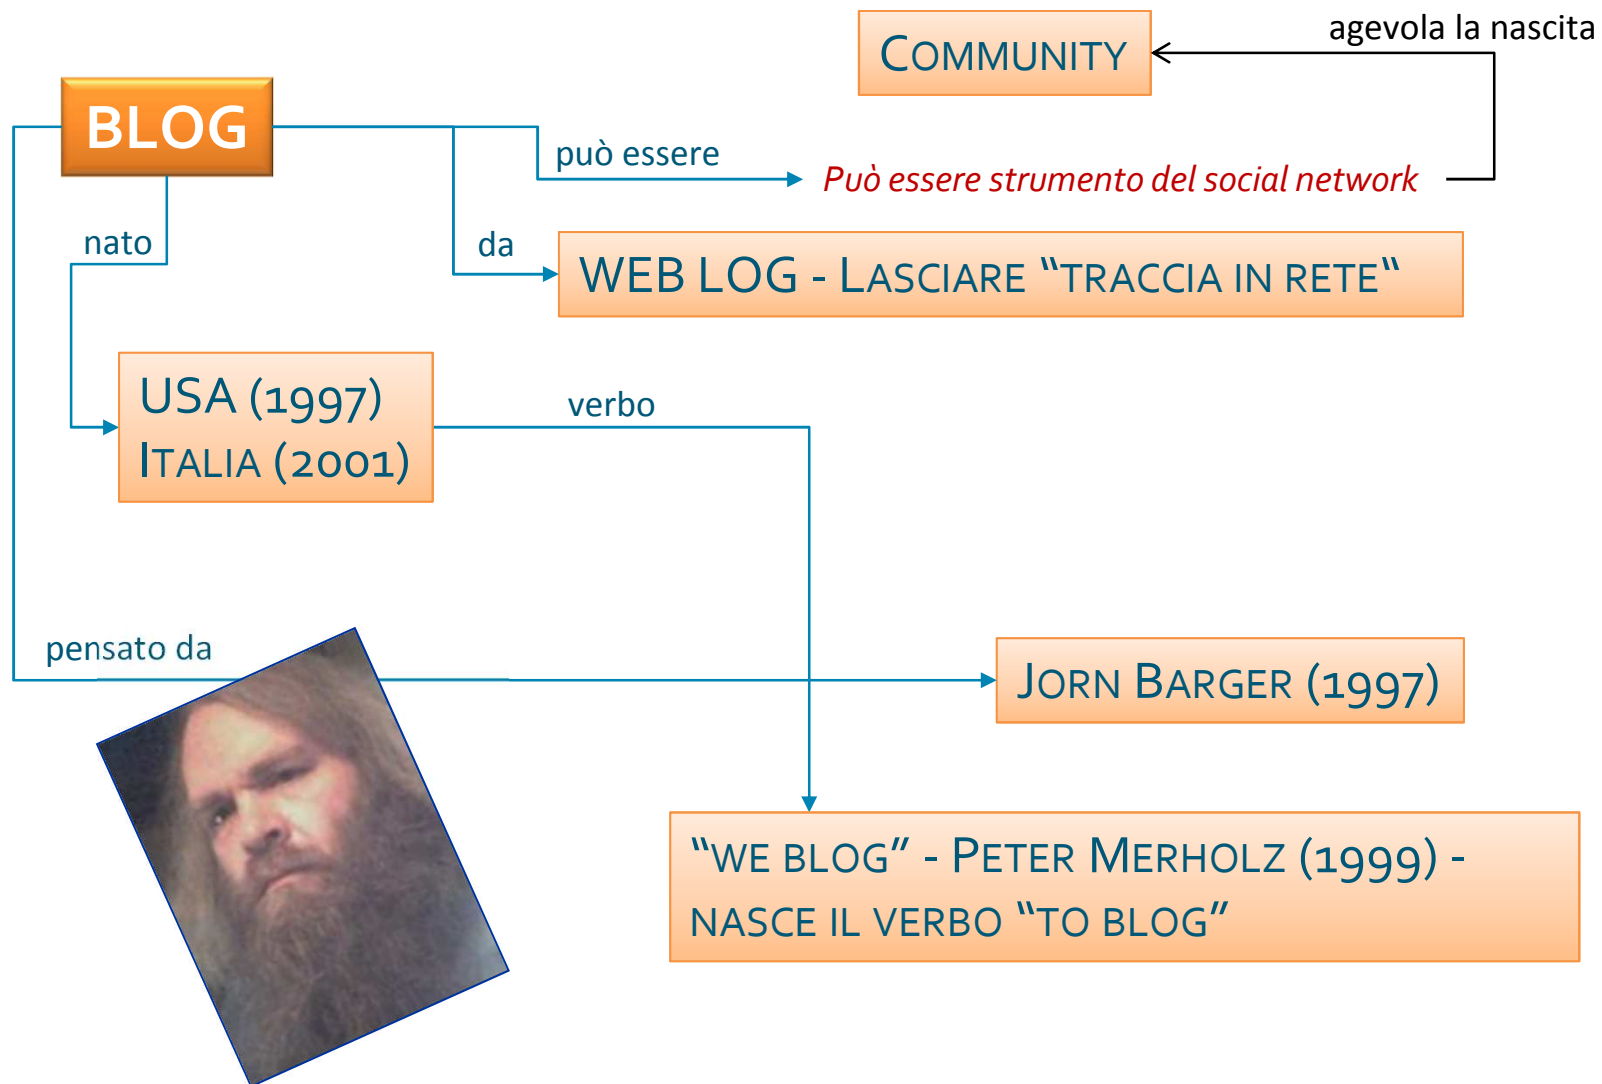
COMMUNITY

agevola la nascita

BLOG

può essere

Può essere strumento del social network

nato

da

WEB LOG - LASCIARE “TRACCIA IN RETE“

USA (1997)
ITALIA (2001)

verbo

pensato da

JORN BARGER (1997)

“WE BLOG” - PETER MERHOLZ (1999) - NASCE IL VERBO “TO BLOG”